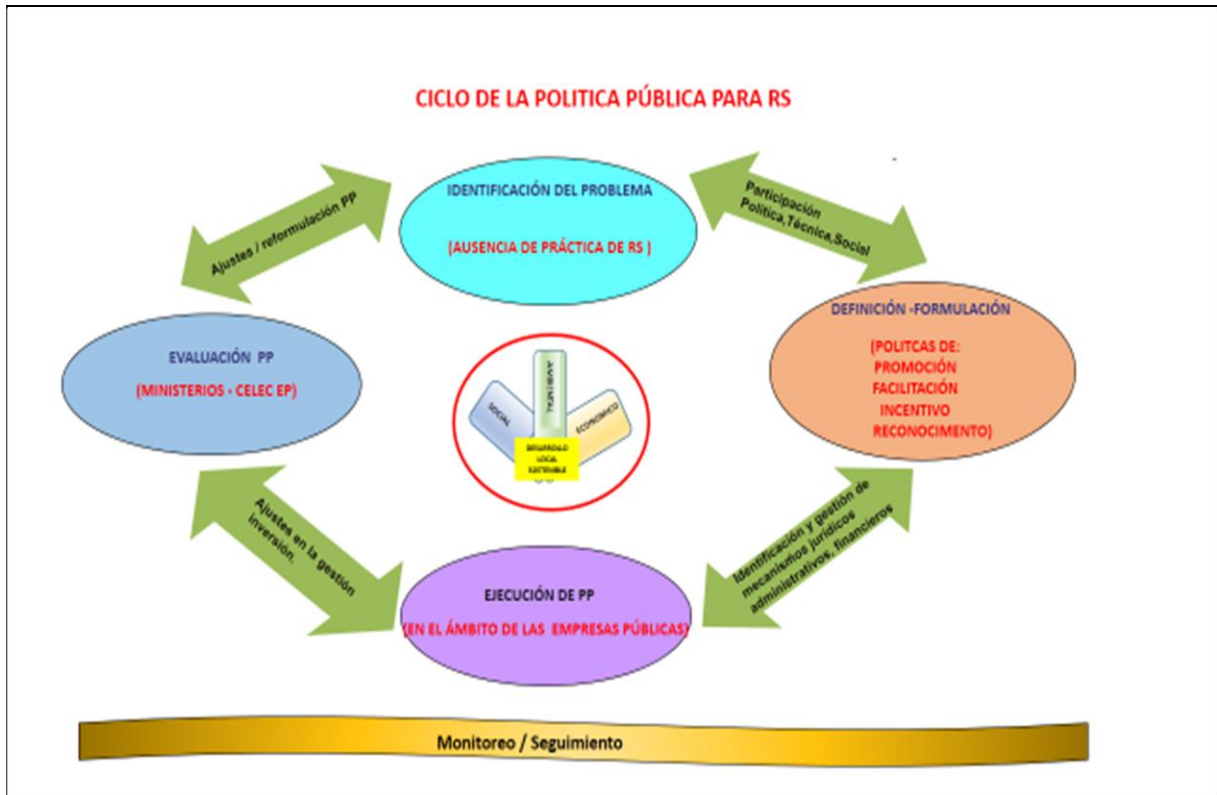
CICLO DE LA POLITICA PÚBLICA PARA RS

IDENTIFICACIÓN DEL PROBLEMA

(AUSENCIA DE PRÁCTICA DE RS )

Ajustes / reformulación PP

Participación Política,Técnica,Social

DEFINICIÓN -FORMULACIÓN

(POLITCAS DE: PROMOCIÓN FACILITACIÓN INCENTIVO RECONOCIMENTO)

EVALUACIÓN PP

(MINISTERIOS - CELEC EP)

SOCIAL

AMBIENTAL

ECONÓMICO

DESARROLLO LOCAL SOSTENIBLE

Ajustes en la gestión inversión.

Identificación y gestión de mecanismos jurídicos administrativos, financieros

EJECUCIÓN DE PP

(EN EL ÁMBITO DE LAS EMPRESAS PÚBLICAS)

Monitoreo / Seguimiento